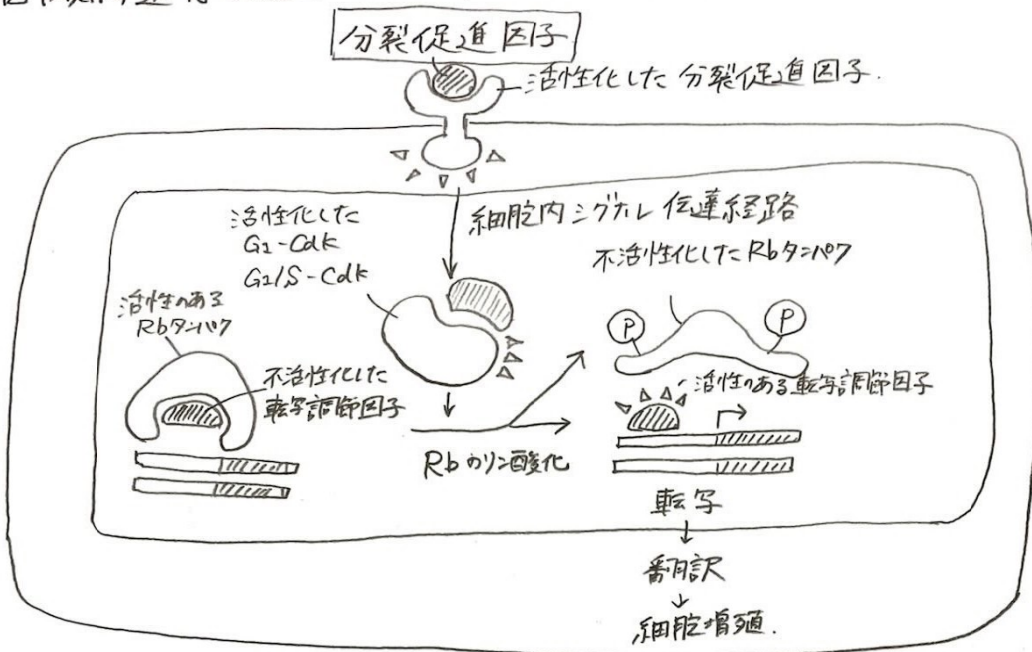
分裂促進因子

活性化した分裂促進因子.

細胞内シグナル伝達経路

活性化した
$G_1$-Cdk
$G_1/S$-Cdk

不活性化したRbタンパク

活性のある
Rbタンパク

不活性化した
転写調節因子

活性のある転写調節因子

Rbのリン酸化

転写
↓
翻訳
↓
細胞増殖.